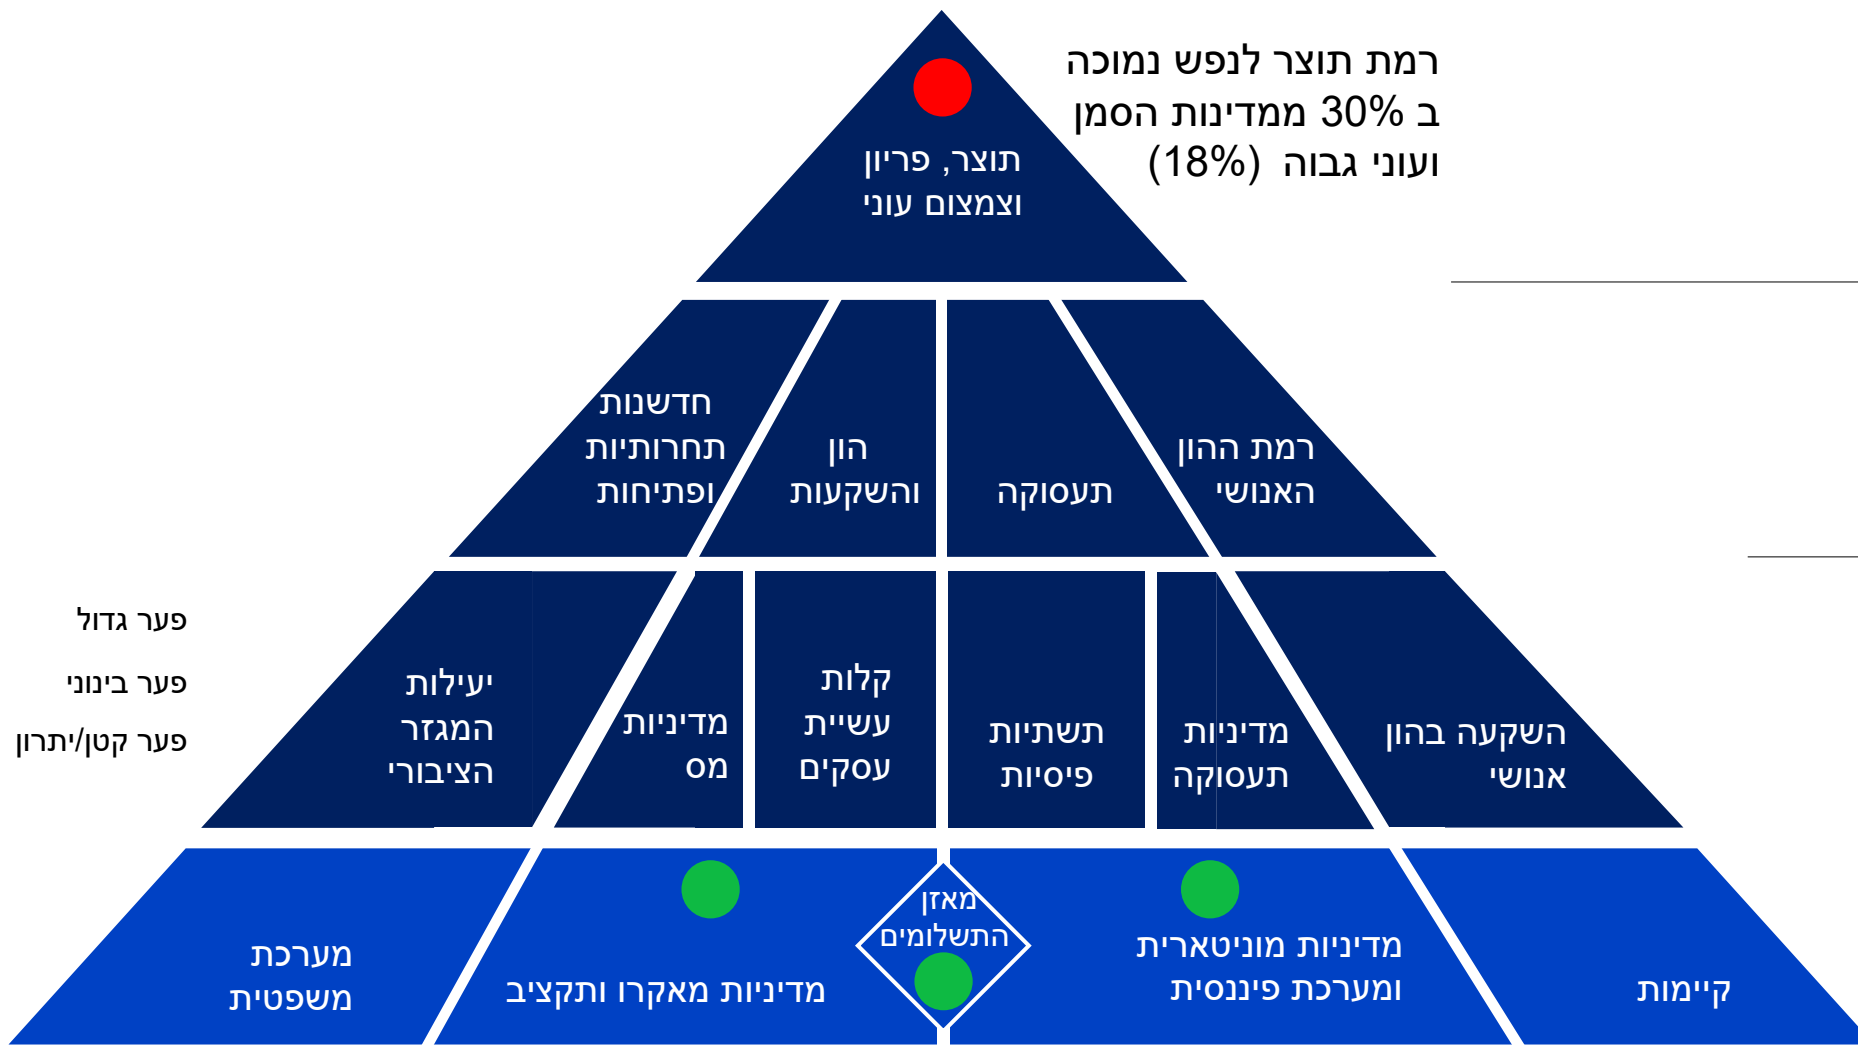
רמת תוצר לנפש נמוכה ב 30% ממדינות הסמן ועוני גבוה (18%)

תוצר, פריון וצמצום עוני

חדשנות תחרותיות ופתיחות

הון והשקעות

תעסוקה

רמת ההון האנושי

פער גדול

פער בינוני

פער קטן/יתרון

יעילות המגזר הציבורי

מדיניות מס

קלות עשיית עסקים

תשתיות פיסיות

מדיניות תעסוקה

השקעה בהון אנושי

מערכת משפטית

מדיניות מאקרו ותקציב

מאזן התשלומים

מדיניות מוניטארית ומערכת פיננסית

קיימות